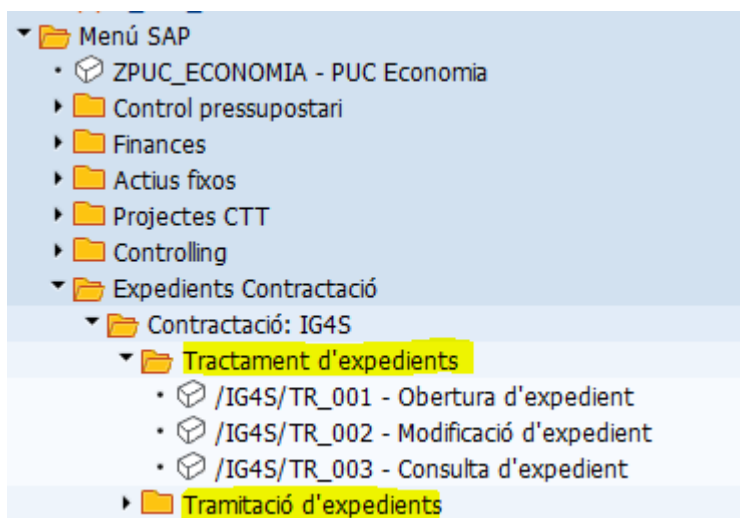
Menú SAP
ZPUC_ECONOMIA - PUC Economia
Control pressupostari
Finances
Actius fixos
Projectes CTT
Controlling
Expedients Contractació
Contractació: IG4S
Tractament d'expedients
/IG4S/TR_001 - Obertura d'expedient
/IG4S/TR_002 - Modificació d'expedient
/IG4S/TR_003 - Consulta d'expedient
Tramitació d'expedients